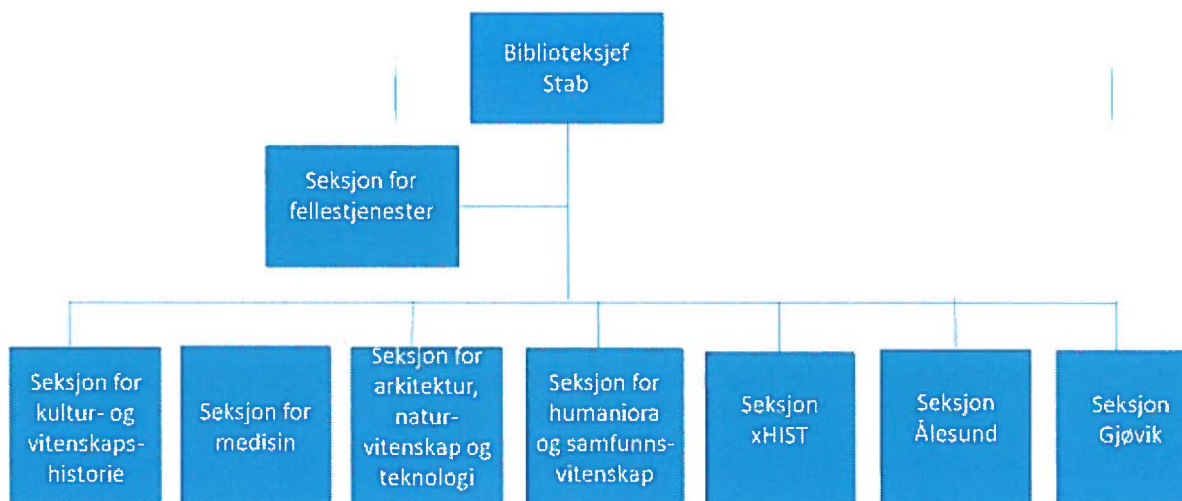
Biblioteksjef
Stab

Seksjon for
fellestjenester

Seksjon for
kultur- og
vitenskaps-
historie

Seksjon for
medisin

Seksjon for
arkitektur,
natur-
vitenskap og
teknologi

Seksjon for
humaniora
og samfunns-
vitenskap

Seksjon
xHIST

Seksjon
Ålesund

Seksjon
Gjøvik